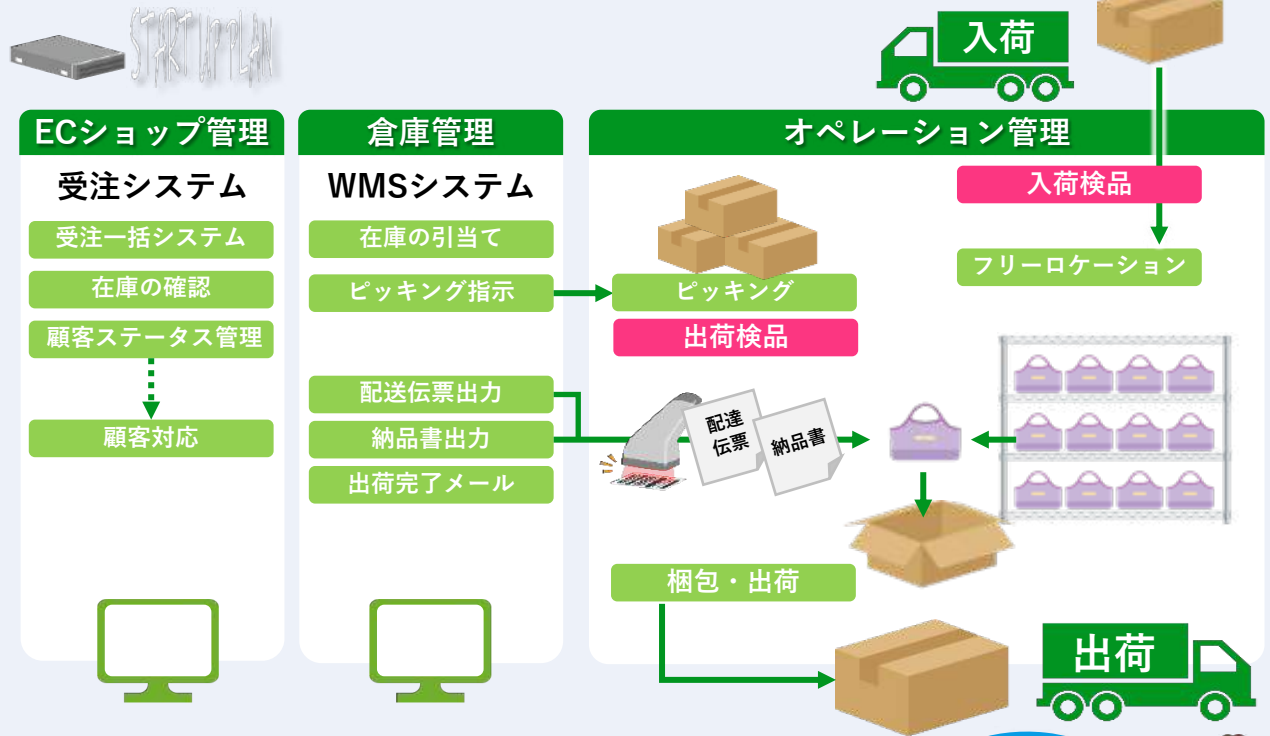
START UP PLAN

入荷

ECショップ管理

受注システム

受注一括システム

在庫の確認

顧客ステータス管理

顧客対応

倉庫管理

WMSシステム

在庫の引当て

ピッキング指示

配送伝票出力

納品書出力

出荷完了メール

オペレーション管理

入荷検品

フリーロケーション

ピッキング

出荷検品

配達伝票

納品書

梱包・出荷

出荷